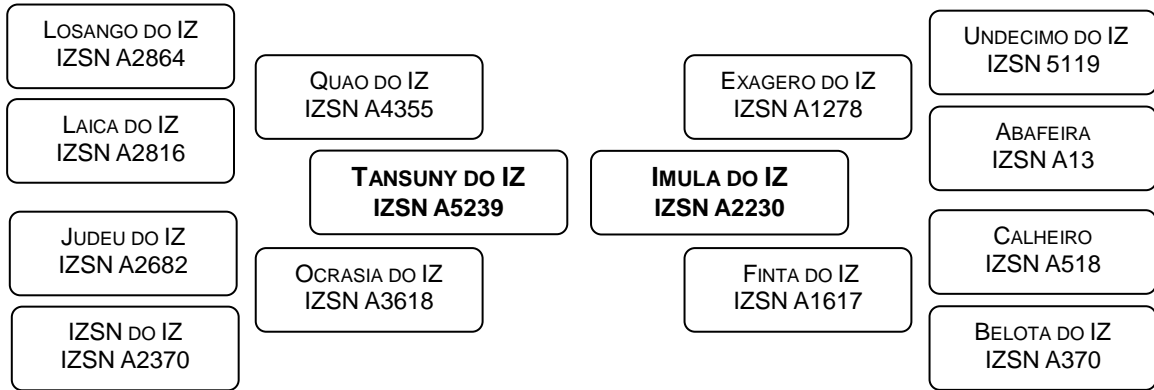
Losango do IZ
IZSN A2864

Laica do IZ
IZSN A2816

Judeu do IZ
IZSN A2682

IZSN do IZ
IZSN A2370

Quao do IZ
IZSN A4355

Tansuny do IZ
IZSN A5239

Ocrasia do IZ
IZSN A3618

Imula do IZ
IZSN A2230

Exagero do IZ
IZSN A1278

Finta do IZ
IZSN A1617

Undecimo do IZ
IZSN 5119

Abafeira
IZSN A13

Calheiro
IZSN A518

Belota do IZ
IZSN A370